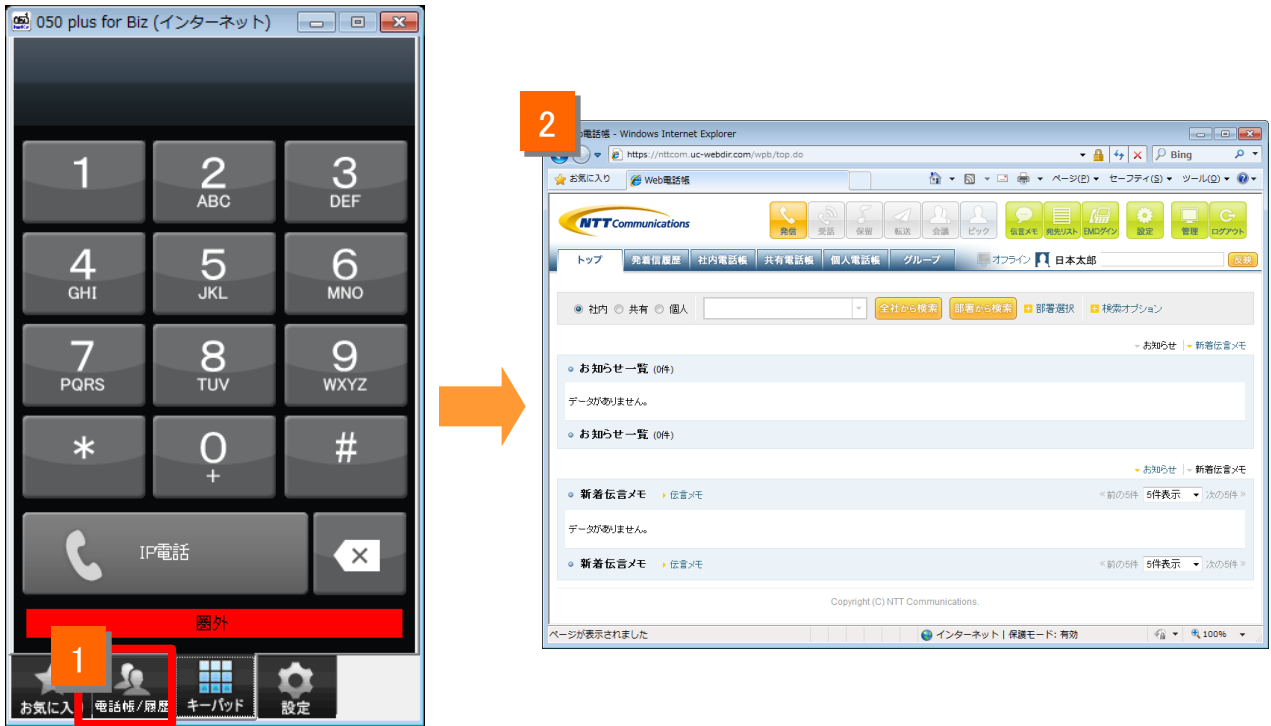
050 plus for Biz (インターネット)

1
2 ABC
3 DEF
4 GHI
5 JKL
6 MNO
7 PQRS
8 TUV
9 WXYZ
*
0 +
#

IP電話

圏外

1

お気に入 電話帳/履歴 キーパッド 設定

2

電話帳 - Windows Internet Explorer

https://nttcom.uc-webdir.com/wpb/top.do

Bing

お気に入り Web電話帳

ページ(P) セーフティ(S) ツール(O)

NTT Communications

発信 受話 保留 転送 会議 ピック 伝言メモ 発先リスト EMログイン 設定 管理 ログアウト

トップ 発着信履歴 社内電話帳 共有電話帳 個人電話帳 グループ

オフライン 日本太郎 反映

社内 共有 個人 全社から検索 部署から検索 部署選択 検索オプション

お知らせ | 新着伝言メモ

お知らせ一覧 (0件)

データがありません。

お知らせ一覧 (0件)

お知らせ | 新着伝言メモ

新着伝言メモ 伝言メモ 前の5件 5件表示 次の5件

データがありません。

新着伝言メモ 伝言メモ 前の5件 5件表示 次の5件

Copyright (C) NTT Communications.

ページが表示されました インターネット | 保護モード: 有効 100%